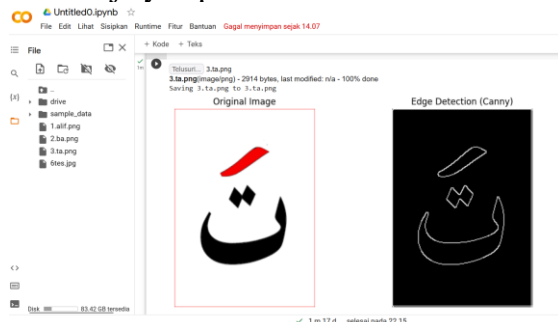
Untitled0.ipynb ☆
File Edit Lihat Sisipkan Runtime Fitur Bantuan Gagal menyimpan sejak 14.07

File
+ Kode + Teks

..
drive
sample_data
1.alif.png
2.ba.png
3.ta.png
6tes.jpg

Telusuri... 3.ta.png
3.ta.png(image/png) - 2914 bytes, last modified: n/a - 100% done
Saving 3.ta.png to 3.ta.png

Original Image
Edge Detection (Canny)

ثَ

Disk 83.42 GB tersedia

✓ 1 m 17 d selesai pada 22.15